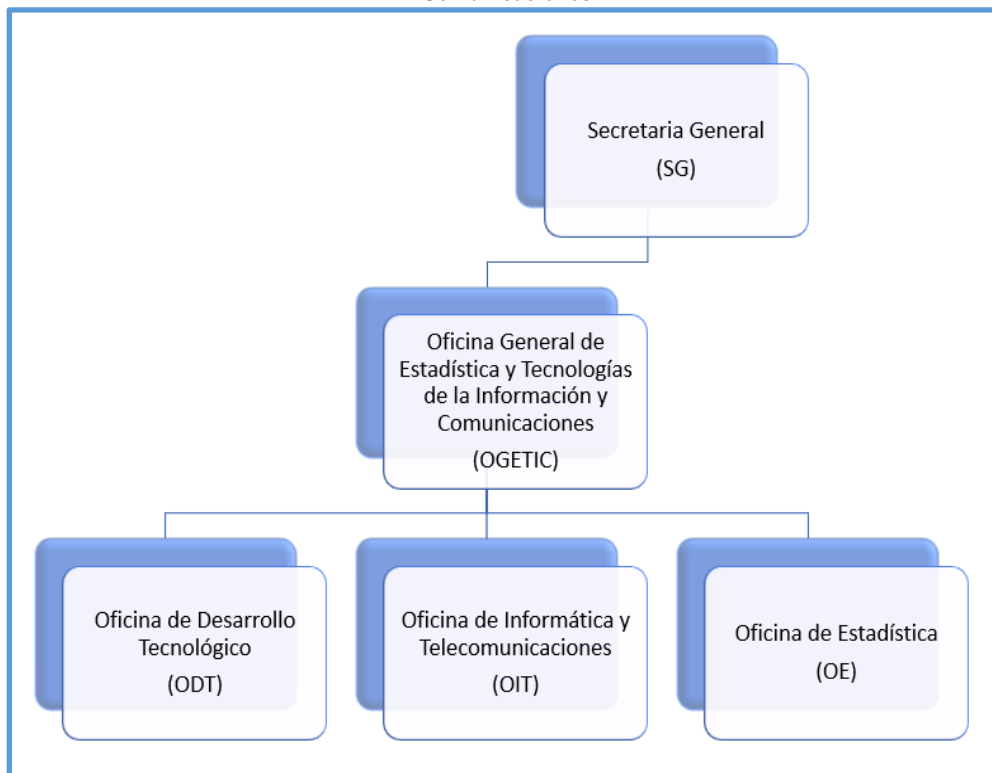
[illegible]

Secretaria General
(SG)

Oficina General de Estadística y Tecnologías de la Información y Comunicaciones
(OGETIC)

Oficina de Desarrollo Tecnológico
(ODT)

Oficina de Informática y Telecomunicaciones
(OIT)

Oficina de Estadística
(OE)